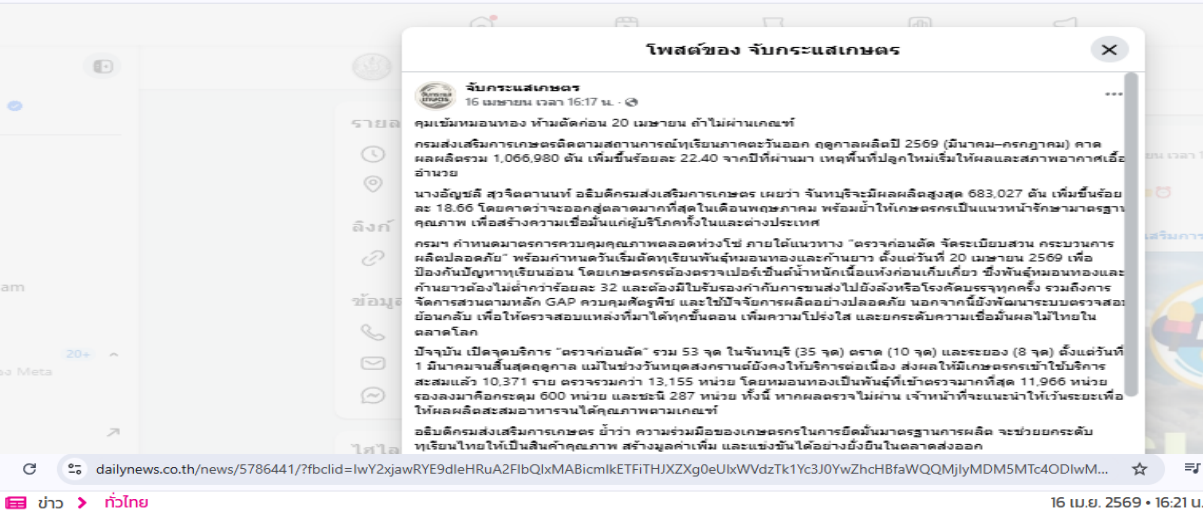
โพสต์ของ จับกระแสเกษตร

จับกระแสเกษตร
16 เมษายน เวลา 16:17 น. ·

คุมเข้มหมอนทอง ห้ามตัดก่อน 20 เมษายน ถ้าไม่ผ่านเกณฑ์

กรมส่งเสริมการเกษตรติดตามสถานการณ์ทุเรียนภาคตะวันออก ฤดูกาลผลิตปี 2569 (มีนาคม–กรกฎาคม) คาดผลผลิตรวม 1,066,980 ตัน เพิ่มขึ้นร้อยละ 22.40 จากปีที่ผ่านมา เหตุพื้นที่ปลูกใหม่เริ่มให้ผลและสภาพอากาศเอื้ออำนวย

นางอัญชลี สุวจิตตานนท์ อธิบดีกรมส่งเสริมการเกษตร เผยว่า จันทบุรีจะมีผลผลิตสูงสุด 683,027 ตัน เพิ่มขึ้นร้อยละ 18.66 โดยคาดว่าจะออกสู่ตลาดมากที่สุดในเดือนพฤษภาคม พร้อมย้ำให้เกษตรกรเป็นแนวหน้ารักษามาตรฐานคุณภาพ เพื่อสร้างความเชื่อมั่นแก่ผู้บริโภคทั้งในและต่างประเทศ

กรมฯ กำหนดมาตรการควบคุมคุณภาพตลอดห่วงโซ่ ภายใต้แนวทาง "ตรวจก่อนตัด จัดระเบียบสวน กระบวนการผลิตปลอดภัย" พร้อมกำหนดวันเริ่มตัดทุเรียนพันธุ์หมอนทองและก้านยาว ตั้งแต่วันที่ 20 เมษายน 2569 เพื่อป้องกันปัญหาทุเรียนอ่อน โดยเกษตรกรต้องตรวจเปอร์เซ็นต์น้ำหนักเนื้อแห้งก่อนเก็บเกี่ยว ซึ่งพันธุ์หมอนทองและก้านยาวต้องไม่ต่ำกว่าร้อยละ 32 และต้องมีใบรับรองกำกับการขนส่งไปยังล้งหรือโรงคัดบรรจุทุกครั้ง รวมถึงการจัดการสวนตามหลัก GAP ควบคุมศัตรูพืช และใช้ปัจจัยการผลิตอย่างปลอดภัย นอกจากนี้ยังพัฒนาระบบตรวจสอบย้อนกลับ เพื่อให้ตรวจสอบแหล่งที่มาได้ทุกขั้นตอน เพิ่มความโปร่งใส และยกระดับความเชื่อมั่นผลไม้ไทยในตลาดโลก

ปัจจุบัน เปิดจุดบริการ "ตรวจก่อนตัด" รวม 53 จุด ในจันทบุรี (35 จุด) ตราด (10 จุด) และระยอง (8 จุด) ตั้งแต่วันที่ 1 มีนาคมจนสิ้นสุดฤดูกาล แม้ในช่วงวันหยุดสงกรานต์ยังคงให้บริการต่อเนื่อง ส่งผลให้มีเกษตรกรเข้าใช้บริการสะสมแล้ว 10,371 ราย ตรวจรวมกว่า 13,155 หน่วย โดยหมอนทองเป็นพันธุ์ที่เข้าตรวจมากที่สุด 11,966 หน่วย รองลงมาคือกระดุม 600 หน่วย และชะนี 287 หน่วย ทั้งนี้ หากผลตรวจไม่ผ่าน เจ้าหน้าที่จะแนะนำให้เว้นระยะเพื่อให้ผลผลิตสะสมอาหารจนได้คุณภาพตามเกณฑ์

อธิบดีกรมส่งเสริมการเกษตร ย้ำว่า ความร่วมมือของเกษตรกรในการยึดมั่นมาตรฐานการผลิต จะช่วยยกระดับทุเรียนไทยให้เป็นสินค้าคุณภาพ สร้างมูลค่าเพิ่ม และแข่งขันได้อย่างยั่งยืนในตลาดส่งออก

รายละ
ลิงก์
ข้อมู
am
20+
ของ Meta
ไฮไล
เวลา 1
เสริมการ

dailynews.co.th/news/5786441/?fbclid=IwY2xjawRYE9dleHRuA2FlbQIxMABicmlkETFiTHJXZXg0eUlxWVdzTk1Yc3J0YwZhcHBfaWQQMjIyMDM5MTc4ODIwM...

ข่าว > ทั่วไทย
16 เม.ย. 2569 • 16:21 น.